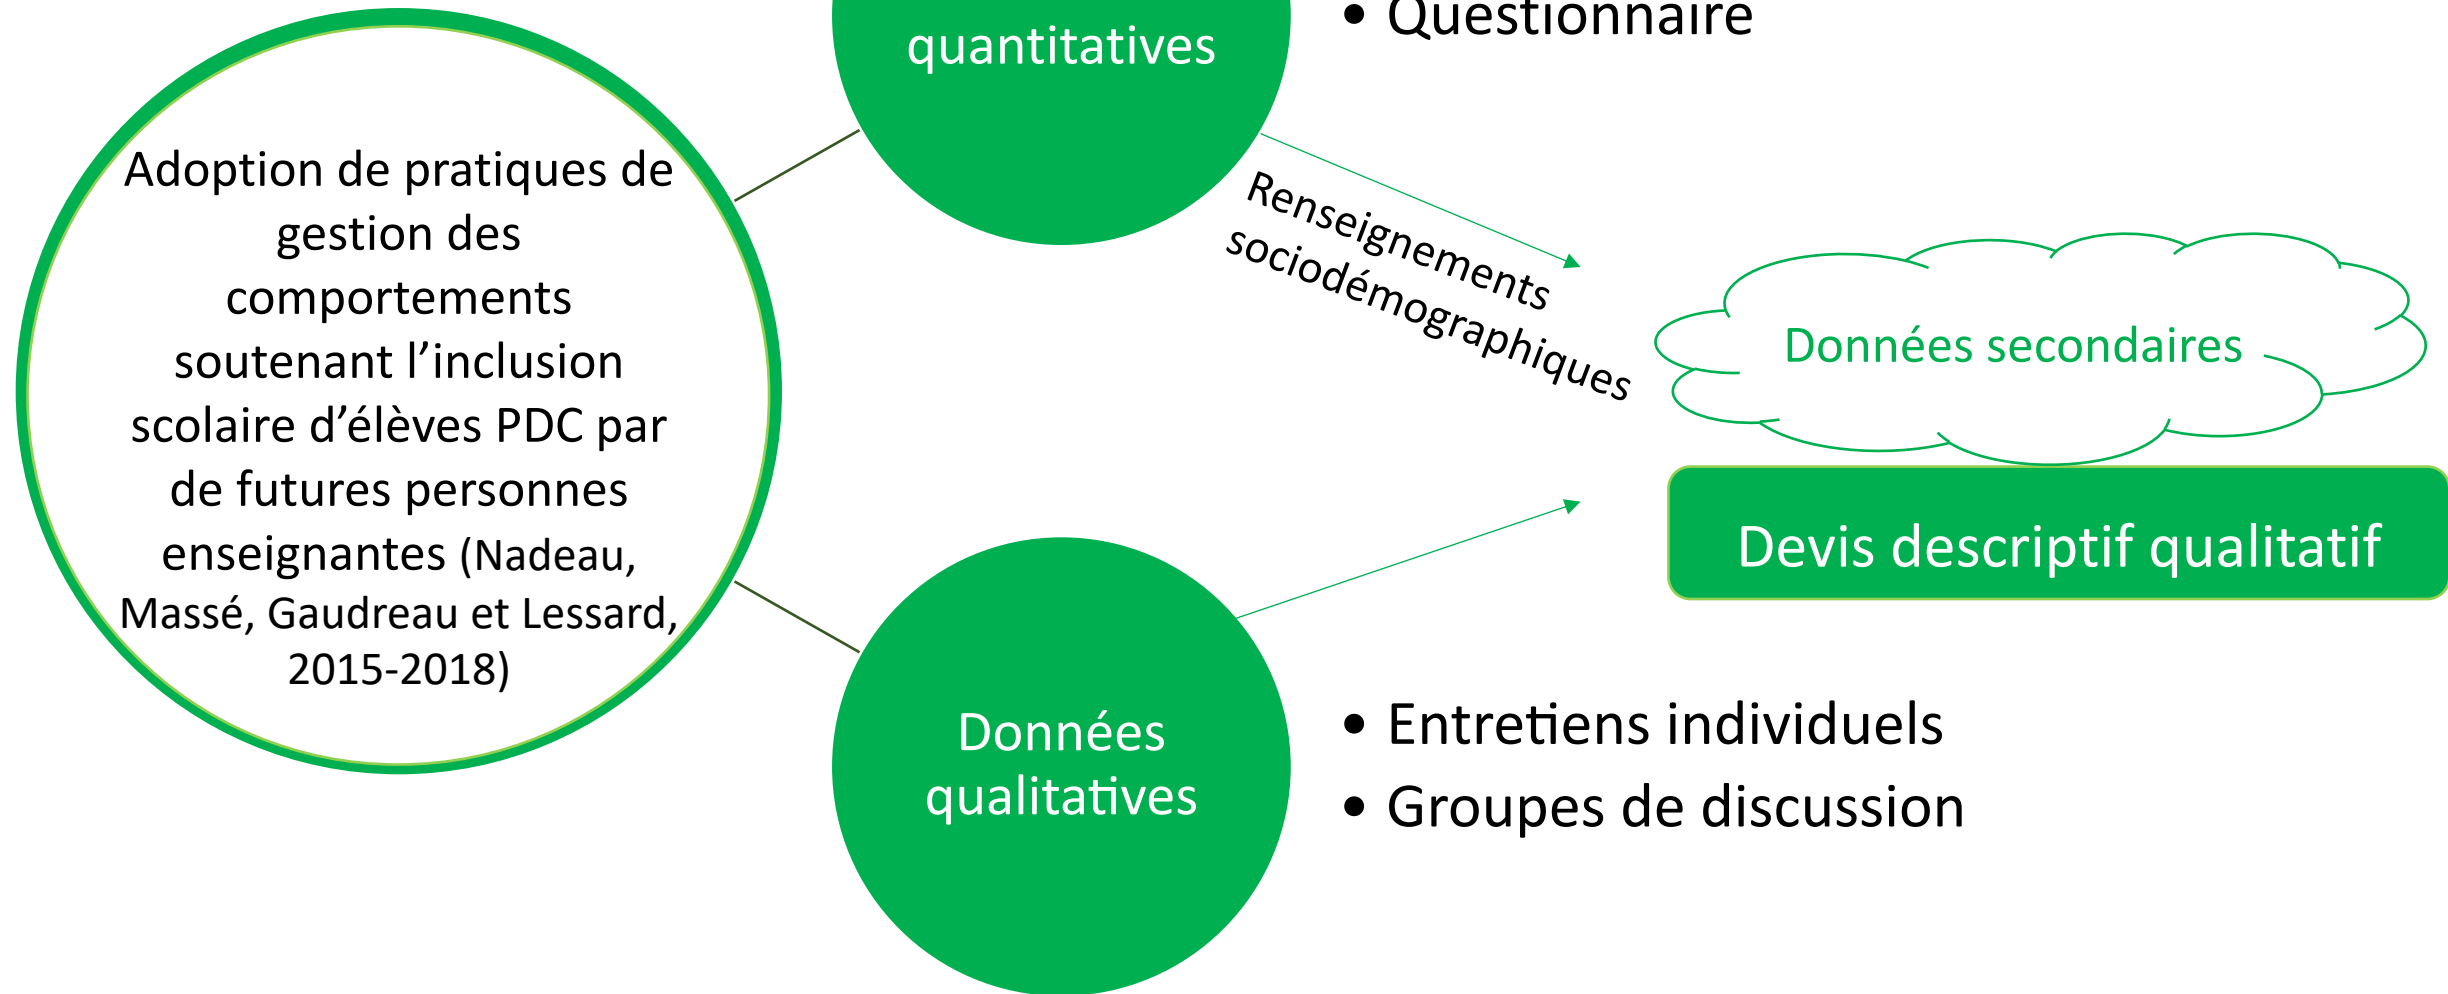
quantitatives

• Questionnaire

Adoption de pratiques de gestion des comportements soutenant l’inclusion scolaire d’élèves PDC par de futures personnes enseignantes (Nadeau, Massé, Gaudreau et Lessard, 2015-2018)

Renseignements sociodémographiques

Données secondaires

Devis descriptif qualitatif

Données qualitatives

• Entretiens individuels
• Groupes de discussion